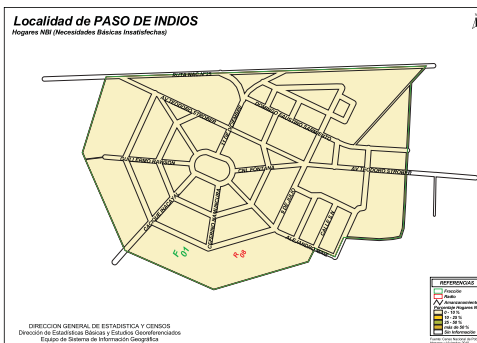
Localidad de PASO DE INDIOS
Hogares NBI (Necesidades Básicas Insatisfechas)

RUTA NAC. Nº 25
AV. TEODORO STROBER
GUILLERMO RAWSON
CNL. FONTANA
AV. TEODORO STROBER
ALEJANDRO MAIZ
F 01
R 08

REFERENCIAS
Fracción
Radio
Amanzanamiento
Porcentaje Hogares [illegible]
0 - 10 %
10 - 20 %
20 - 30 %
más de 30 %
Sin Información
Fuente: Censo Nacional de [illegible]

DIRECCION GENERAL DE ESTADISTICA Y CENSOS
Dirección de Estadísticas Básicas y Estudios Georeferenciados
Equipo de Sistema de Información Geográfica